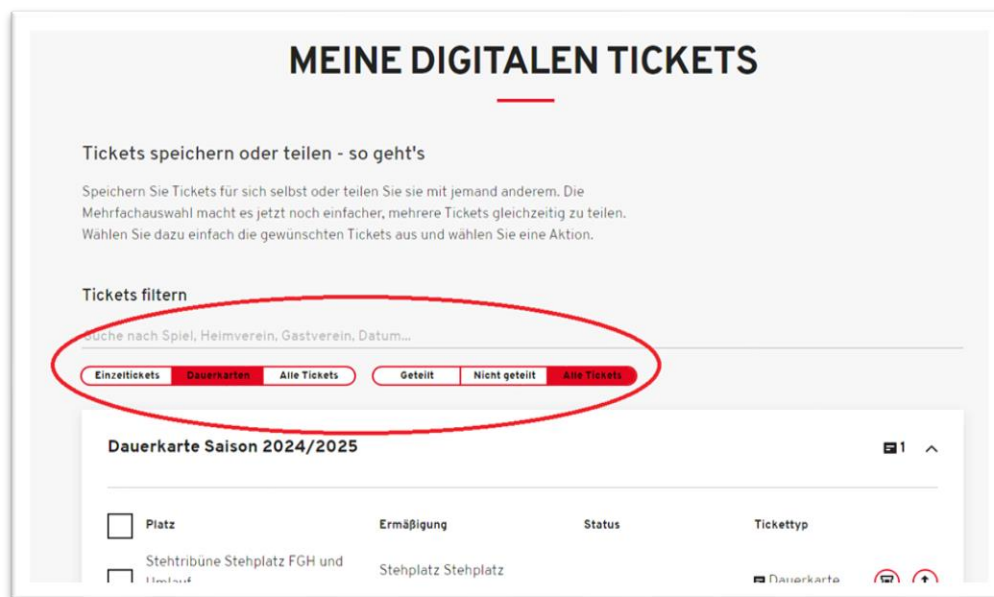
MEINE DIGITALEN TICKETS

Tickets speichern oder teilen - so geht's

Speichern Sie Tickets für sich selbst oder teilen Sie sie mit jemand anderem. Die Mehrfachauswahl macht es jetzt noch einfacher, mehrere Tickets gleichzeitig zu teilen. Wählen Sie dazu einfach die gewünschten Tickets aus und wählen Sie eine Aktion.

Tickets filtern

Suche nach Spiel, Heimverein, Gastverein, Datum...

Einzeltickets | Dauerkarten | Alle Tickets

Geteilt | Nicht geteilt | Alle Tickets

Dauerkarte Saison 2024/2025

1

| Platz | Ermäßigung | Status | Tickettyp |
|---|---|---|---|
| Stehtribüne Stehplatz FGH und Umlauf | Stehplatz Stehplatz | | Dauerkarte |